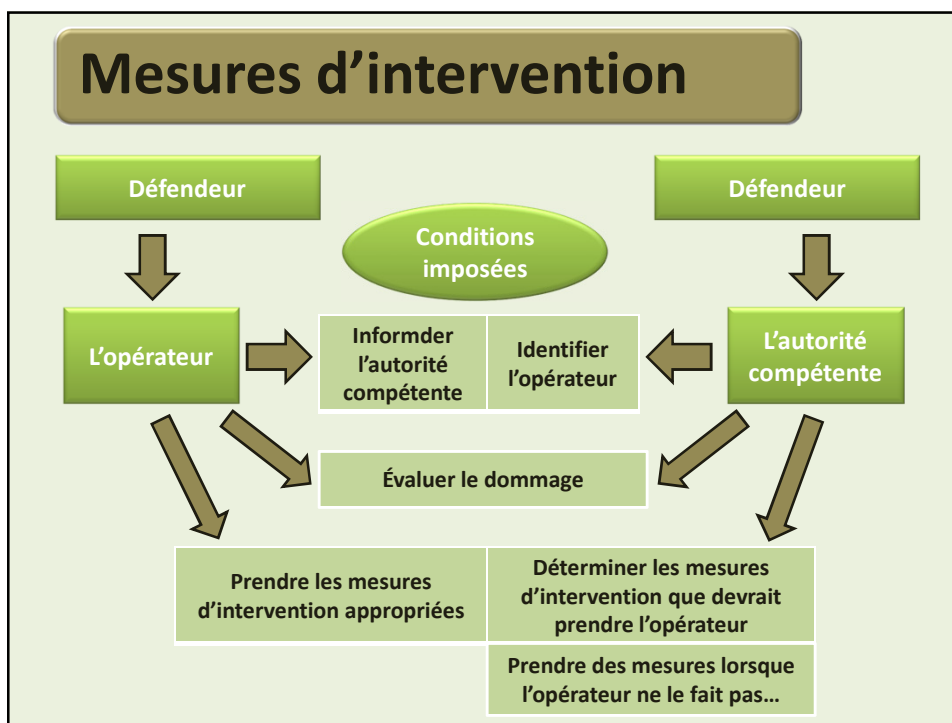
Mesures d’intervention

Défendeur

Défendeur

Conditions imposées

L’opérateur

Informder l’autorité compétente

Identifier l’opérateur

L’autorité compétente

Évaluer le dommage

Prendre les mesures d’intervention appropriées

Déterminer les mesures d’intervention que devrait prendre l’opérateur

Prendre des mesures lorsque l’opérateur ne le fait pas…